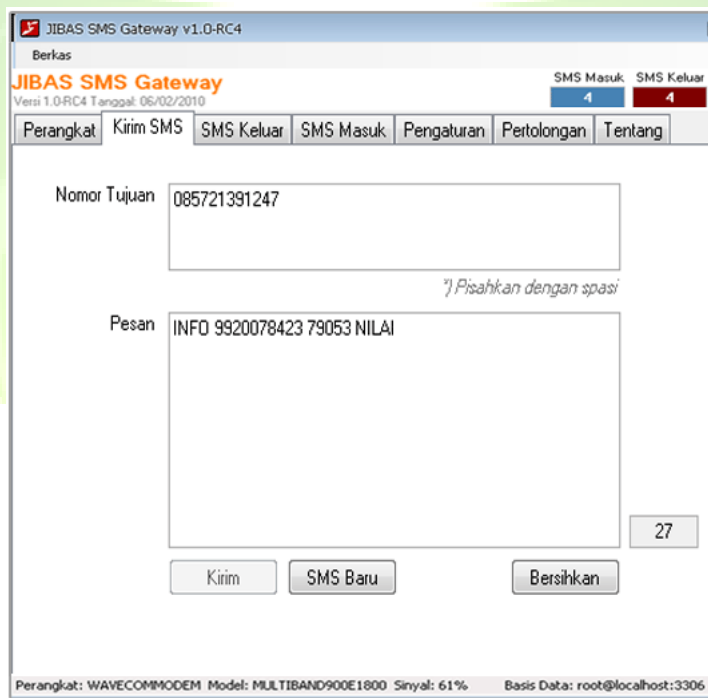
JIBAS SMS Gateway v1.0-RC4

Berkas

JIBAS SMS Gateway
Versi 1.0-RC4 Tanggal: 06/02/2010

SMS Masuk 4
SMS Keluar 4

Perangkat | Kirim SMS | SMS Keluar | SMS Masuk | Pengaturan | Pertolongan | Tentang

Nomor Tujuan
085721391247

*) Pisahkan dengan spasi

Pesan
INFO 9920078423 79053 NILAI

27

Kirim
SMS Baru
Bersihkan

Perangkat: WAVECOMMODEM Model: MULTIBAND900E1800 Sinyal: 61%
Basis Data: root@localhost:3306